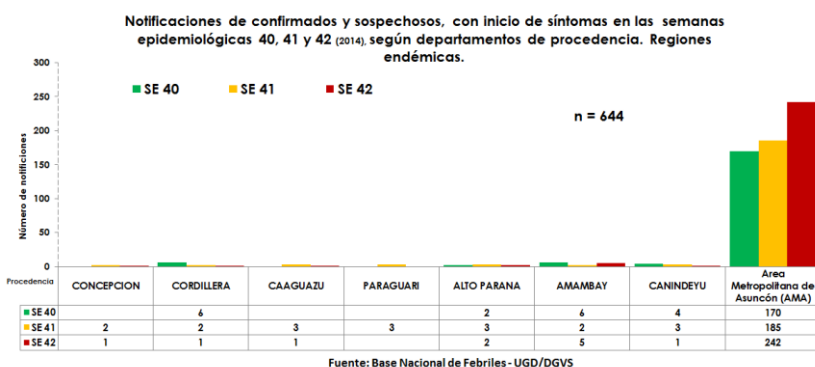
Notificaciones de confirmados y sospechosos, con inicio de síntomas en las semanas epidemiológicas 40, 41 y 42 (2014), según departamentos de procedencia. Regiones endémicas.

SE 40 SE 41 SE 42

n = 644

Número de notificaciones

300
250
200
150
100
50
0

| Procedencia | CONCEPCION | CORDILLERA | CAAGUAZU | PARAGUARI | ALTO PARANA | AMAMBAY | CANINDEYU | Area Metropolitana de Asunción (AMA) |
|---|---|---|---|---|---|---|---|---|
| SE 40 | | 6 | | | 2 | 6 | 4 | 170 |
| SE 41 | 2 | 2 | 3 | 3 | 3 | 2 | 3 | 185 |
| SE 42 | 1 | 1 | 1 | | 2 | 5 | 1 | 242 |

Fuente: Base Nacional de Febriles - UGD/DGVS